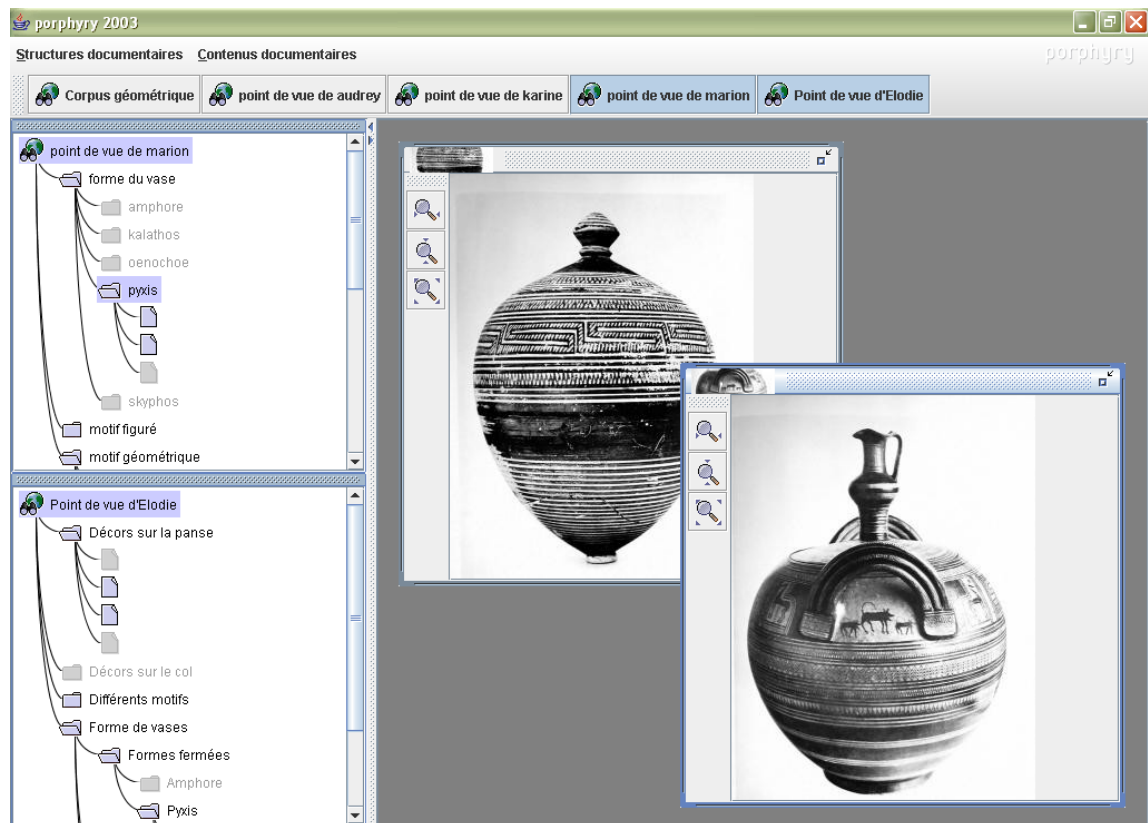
porphyry 2003

Structures documentaires Contenus documentaires

porphyry

Corpus géométrique point de vue de audrey point de vue de karine point de vue de marion Point de vue d'Elodie

point de vue de marion
forme du vase
amphore
kalathos
oenochoe
pyxis
skyphos
motif figuré
motif géométrique

Point de vue d'Elodie
Décors sur la panse
Décors sur le col
Différents motifs
Forme de vases
Formes fermées
Amphore
Pyxis